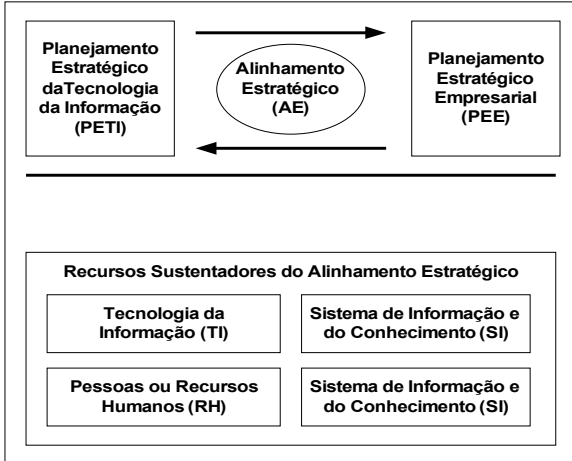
Planejamento Estratégico daTecnologia da Informação (PETI)

Alinhamento Estratégico (AE)

Planejamento Estratégico Empresarial (PEE)

Recursos Sustentadores do Alinhamento Estratégico

Tecnologia da Informação (TI)

Sistema de Informação e do Conhecimento (SI)

Pessoas ou Recursos Humanos (RH)

Sistema de Informação e do Conhecimento (SI)